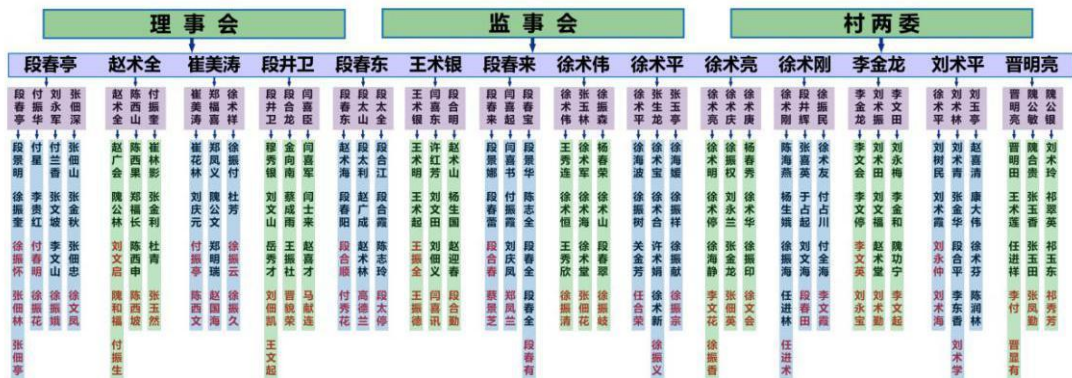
理事会

监事会

村两委

段春亭
赵术全
崔美涛
段井卫
段春东
王术银
段春来
徐术伟
徐术平
徐术亮
徐术刚
李金龙
刘术平
晋明亮

段春亭 付振华 刘永军 张佃深
段景明 付星 李贵红 徐振奎 徐振怀 张佃林 张佃亭
付兰香 张文坡 徐振明 徐振花
张佃山 张金秋 李文山 张佃忠 徐振武 徐文凤

赵术全 陈西山 付振奎
赵广会 陈福长 崔林彬 魏公林 邓福长 张金利 刘文启 陈西坡 杜青 魏和福 张玉然 付振生

崔美涛 郑福喜 徐术祥
崔花林 郑凤义 徐振付 刘庆元 陈福才 杜芳 付振海 郑明瑞 徐振云 陈西文 赵国海 徐振久

段井卫 段合龙 闫喜臣
穆秀银 金向南 闫喜军 刘文山 蔡成雨 闫士来 岳秀才 王振社 赵喜才 刘佃凯 晋毅荣 马献连 王文起

段春东 段太山 段太全
赵术海 段太利 段宏江 段春阳 赵广成 段合霞 段合顺 赵德兰 陈志玲 付秀花 高德兰 段太修

王术银 闫喜东 段合明
王术明 许红芳 赵术山 王术起 刘文田 杨生国 王振全 刘佃义 赵迎春 王振德 闫喜讯 段合勤

段春来 闫喜起 段春宝
段景娜 闫喜书 段景华 段春富 付振霞 陈志全 段合春 刘庆凤 段春全 蔡景芝 郑凤兰 段春有

徐术伟 张玉林 徐振森
王秀连 徐术军 杨春荣 徐术恒 徐术堂 徐术山 王秀欣 徐术芝 段春翠 徐振清 徐振花 段春翠

徐术平 张生龙 张玉亭
徐海波 徐术宝 徐海媛 徐振树 徐术合 徐振祥 关金芳 许术娟 徐振献 任合荣 徐术新 徐振宗 徐振义

徐术亮 徐术庆 徐术庚
徐术明 徐振权 杨春亭 徐术停 刘永兰 徐术华 徐海静 张金龙 徐振印 李文花 张佃强 徐文会 徐振香

徐术刚 段井辉 付振民
陈海燕 张喜英 徐术友 徐生娥 于占起 付占川 徐振海 刘文海 付金海 任进林 段春田 李文霞 任进林

李金龙 刘术田 李文田
李文会 刘术田 刘永梅 李文停 刘文福 李金和 李文英 赵术堂 魏功宁 刘永国 刘术勤 李文起

徐术平 刘玉林 刘玉亭
刘树民 赵喜清 康大伟 刘术霞 张金华 徐术林 刘永仲 段合平 徐术芬 刘术海 李东香 陈润林 刘术学

晋明亮 魏公敏 魏公银
晋明田 魏合贵 刘术玲 王术连 张玉田 祁翠英 任进祥 段玉武 祁玉东 李付 张凤勤 祁秀芳 晋显有